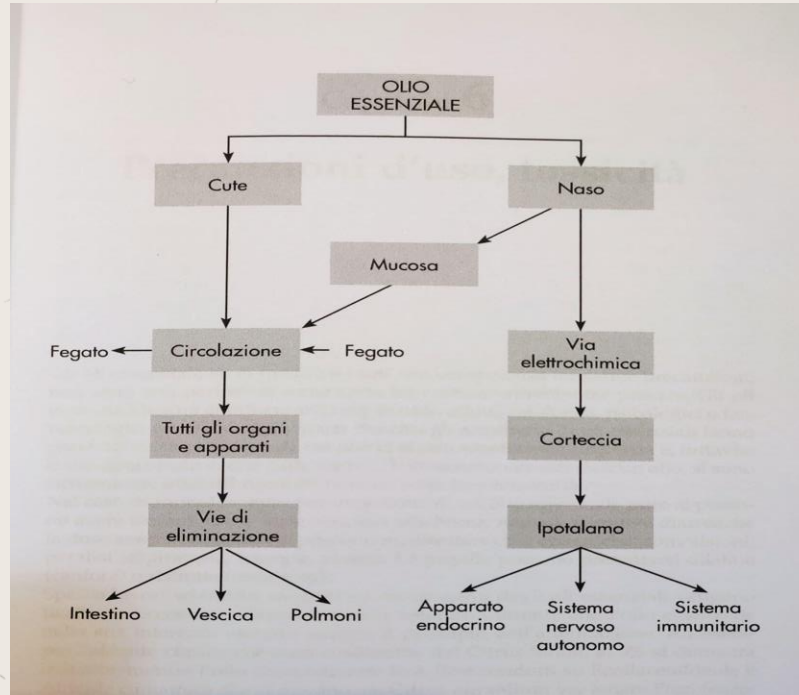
OLIO ESSENZIALE

Cute

Naso

Mucosa

Fegato

Circolazione

Fegato

Via elettrochimica

Tutti gli organi e apparati

Corteccia

Vie di eliminazione

Ipotalamo

Intestino

Vescica

Polmoni

Apparato endocrino

Sistema nervoso autonomo

Sistema immunitario